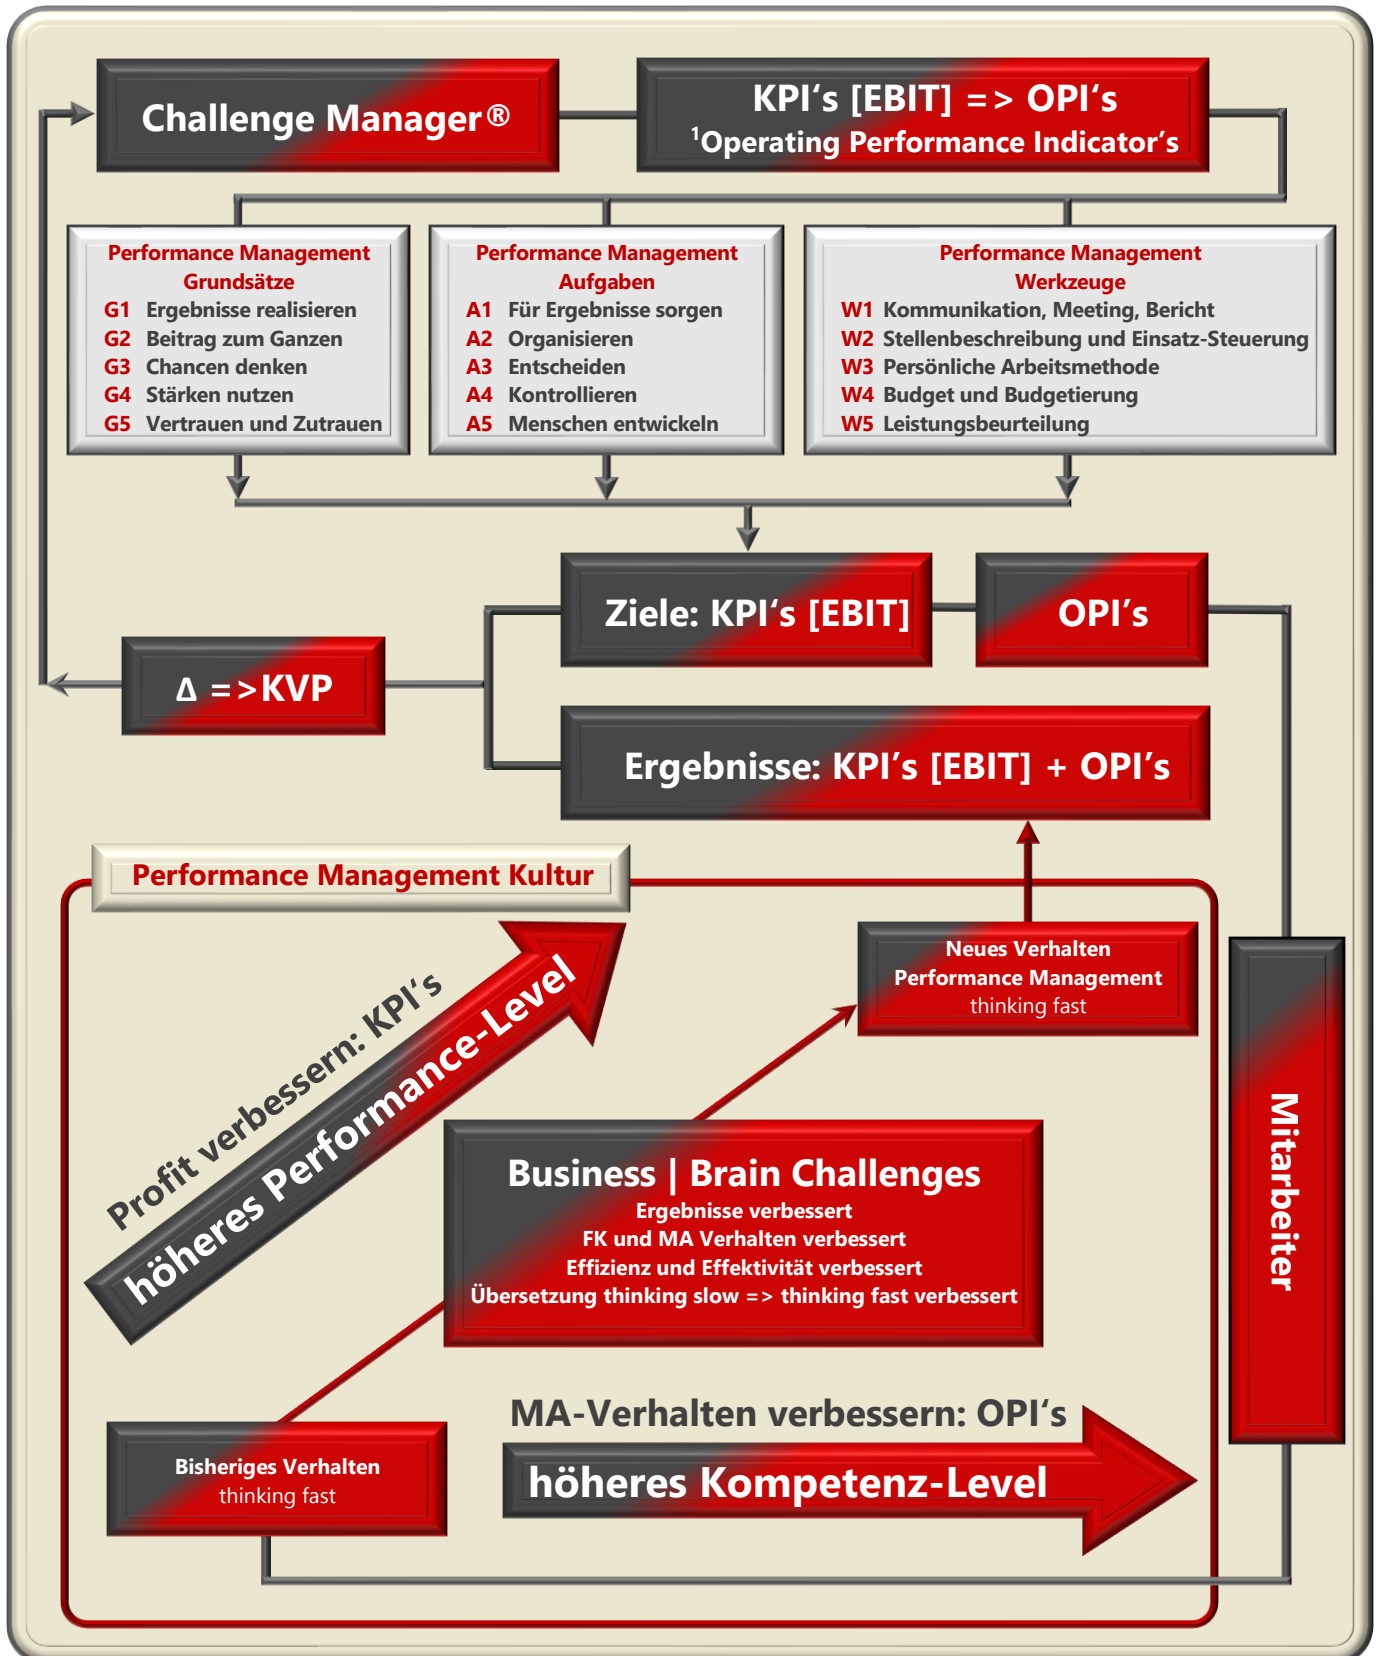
Challenge Manager®

KPI's [EBIT] => OPI's
$^1$Operating Performance Indicator's

Performance Management
Grundsätze
G1 Ergebnisse realisieren
G2 Beitrag zum Ganzen
G3 Chancen denken
G4 Stärken nutzen
G5 Vertrauen und Zutrauen

Performance Management
Aufgaben
A1 Für Ergebnisse sorgen
A2 Organisieren
A3 Entscheiden
A4 Kontrollieren
A5 Menschen entwickeln

Performance Management
Werkzeuge
W1 Kommunikation, Meeting, Bericht
W2 Stellenbeschreibung und Einsatz-Steuerung
W3 Persönliche Arbeitsmethode
W4 Budget und Budgetierung
W5 Leistungsbeurteilung

Ziele: KPI's [EBIT]

OPI's

Δ =>KVP

Ergebnisse: KPI's [EBIT] + OPI's

Performance Management Kultur

Neues Verhalten
Performance Management
thinking fast

Profit verbessern: KPI's
höheres Performance-Level

Business | Brain Challenges
Ergebnisse verbessert
FK und MA Verhalten verbessert
Effizienz und Effektivität verbessert
Übersetzung thinking slow => thinking fast verbessert

Mitarbeiter

MA-Verhalten verbessern: OPI's
höheres Kompetenz-Level

Bisheriges Verhalten
thinking fast